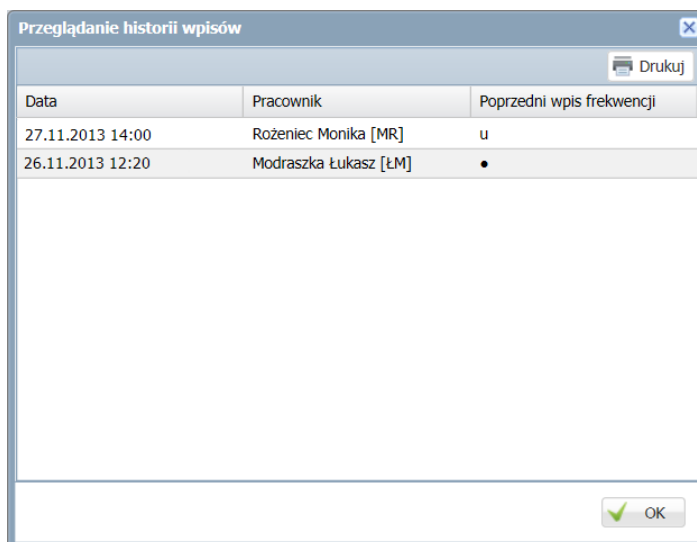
Przeglądanie historii wpisów

Drukuj

| Data | Pracownik | Poprzedni wpis frekwencji |
|---|---|---|
| 27.11.2013 14:00 | Rożeniec Monika [MR] | u |
| 26.11.2013 12:20 | Modraszka Łukasz [ŁM] | • |

OK